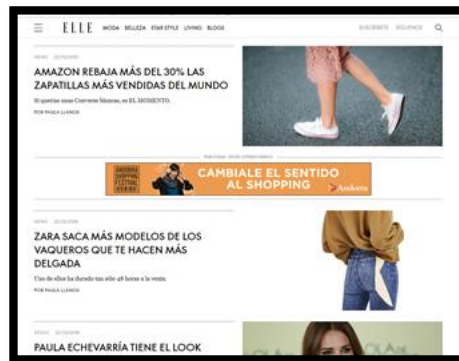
ELLE MODA BELLEZA STAR STYLE LIVING BLOGS SUSCRÍBETE SÍGUENOS

NEWS 22/10/2018

AMAZON REBAJA MÁS DEL 30% LAS ZAPATILLAS MÁS VENDIDAS DEL MUNDO

Si quieres unas Converse blancas, es EL MOMENTO.

POR PAULA LLANOS

PUBLICIDAD

ANDORRA SHOPPING FESTIVAL

CAMBIALE EL SENTIDO AL SHOPPING

Andorra

NEWS 22/10/2018

ZARA SACA MÁS MODELOS DE LOS VAQUEROS QUE TE HACEN MÁS DELGADA

Uno de ellos ha durado tan sólo 48 horas a la venta.

POR PAULA LLANOS

STYLE 22/10/2018

PAULA ECHEVARRÍA TIENE EL LOOK